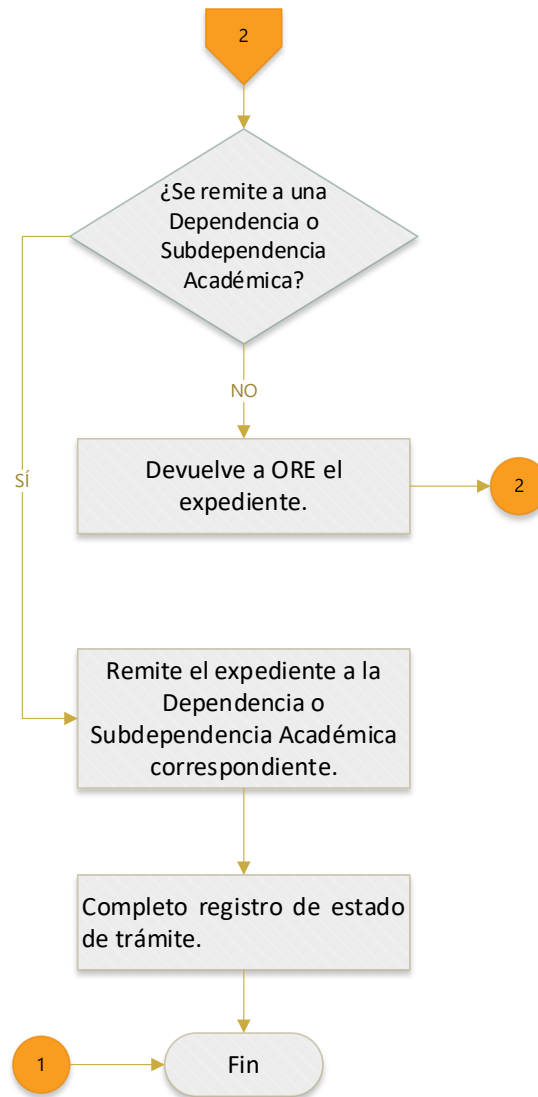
2

¿Se remite a una Dependencia o Subdependencia Académica?

NO

SÍ

Devuelve a ORE el expediente.

2

Remite el expediente a la Dependencia o Subdependencia Académica correspondiente.

Completo registro de estado de trámite.

1

Fin